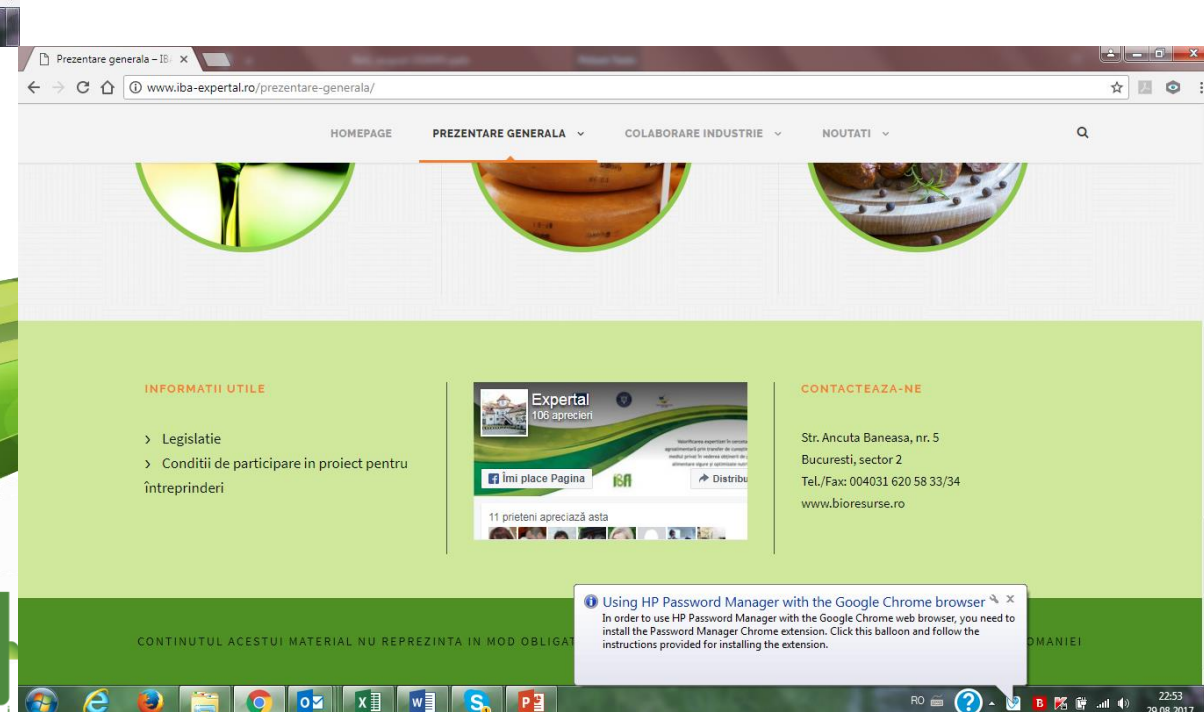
Prezentare generala – IB ×

www.iba-expertal.ro/prezentare-generala/

HOMEPAGE PREZENTARE GENERALA COLABORARE INDUSTRIE NOUTATI

INFORMATII UTILE

› Legislatie
› Conditii de participare in proiect pentru întreprinderi

Expertal
106 aprecieri

Îmi place Pagina
Distribu

11 prieteni apreciază asta

CONTACTEAZA-NE

Str. Ancuta Baneasa, nr. 5
Bucuresti, sector 2
Tel./Fax: 004031 620 58 33/34
www.bioresurse.ro

CONTINUTUL ACESTUI MATERIAL NU REPREZINTA IN MOD OBLIGAT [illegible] OMANIEI

Using HP Password Manager with the Google Chrome browser
In order to use HP Password Manager with the Google Chrome web browser, you need to install the Password Manager Chrome extension. Click this balloon and follow the instructions provided for installing the extension.

RO
22:53
29.08.2017